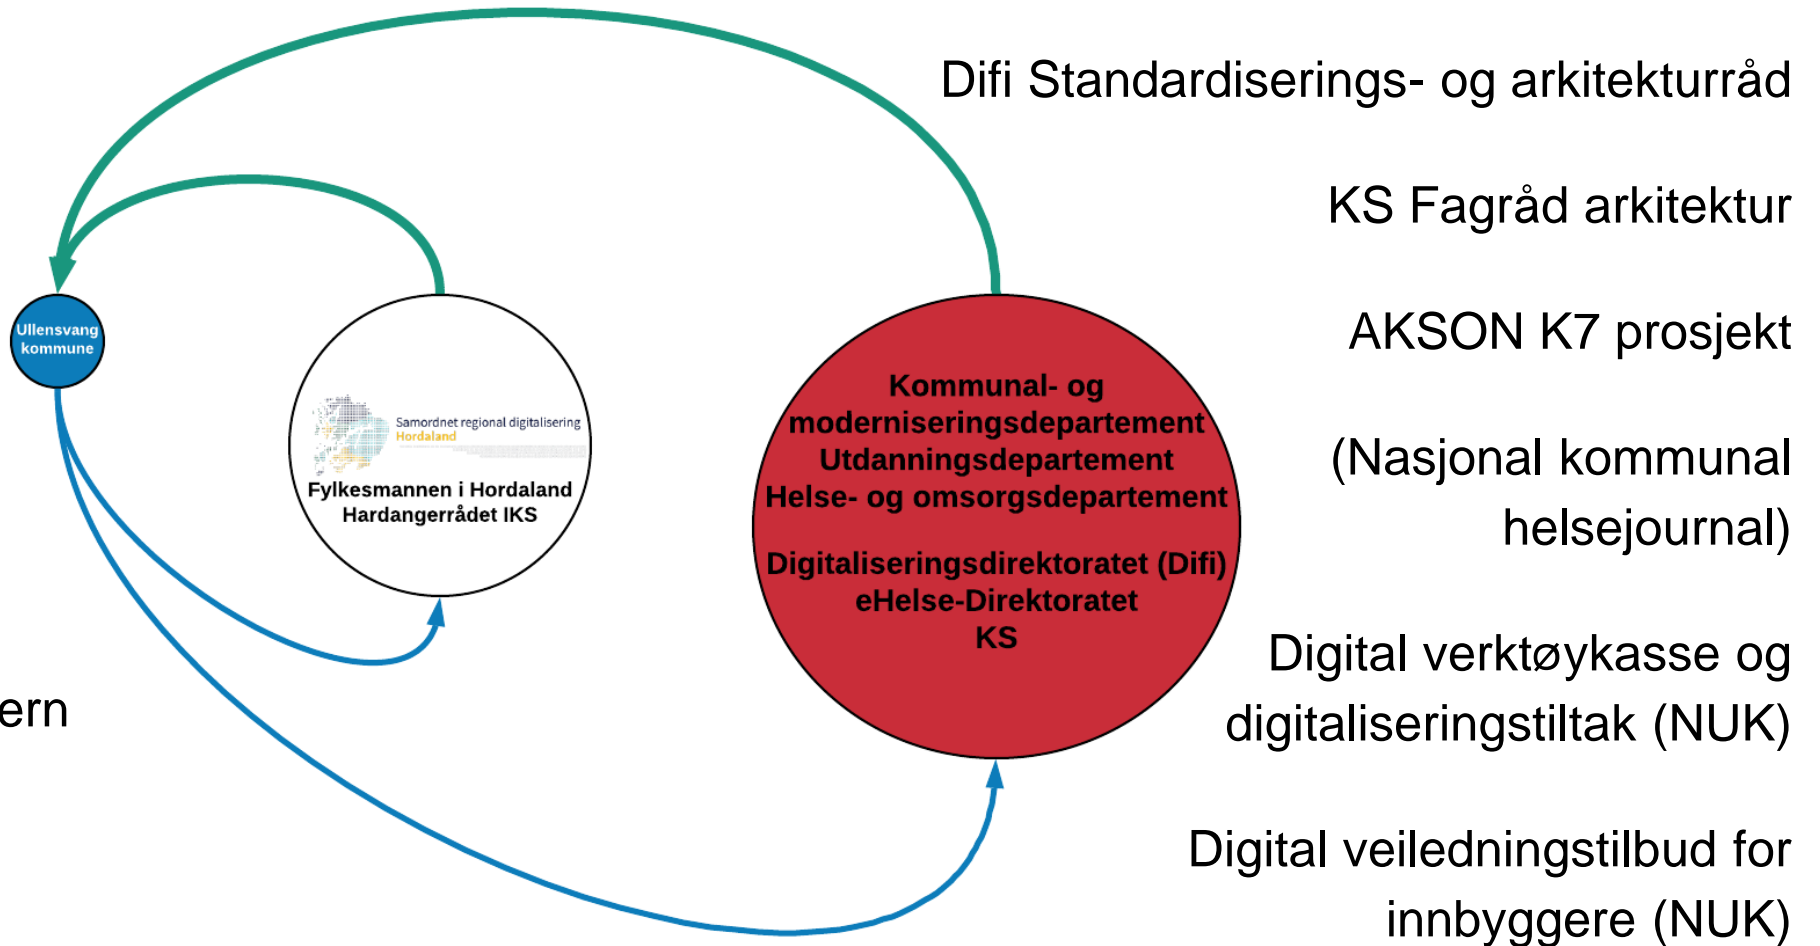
Ullensvang kommune

Samordnet regional digitalisering
Hordaland

Fylkesmannen i Hordaland
Hardangerrådet IKS

Kommunal- og moderniseringsdepartement
Utdanningsdepartement
Helse- og omsorgsdepartement

Digitaliseringsdirektoratet (Difi)
eHelse-Direktoratet
KS

ern

Difi Standardiserings- og arkitekturråd

KS Fagråd arkitektur

AKSON K7 prosjekt

(Nasjonal kommunal helsejournal)

Digital verktøykasse og digitaliseringstiltak (NUK)

Digital veiledningstilbud for innbyggere (NUK)